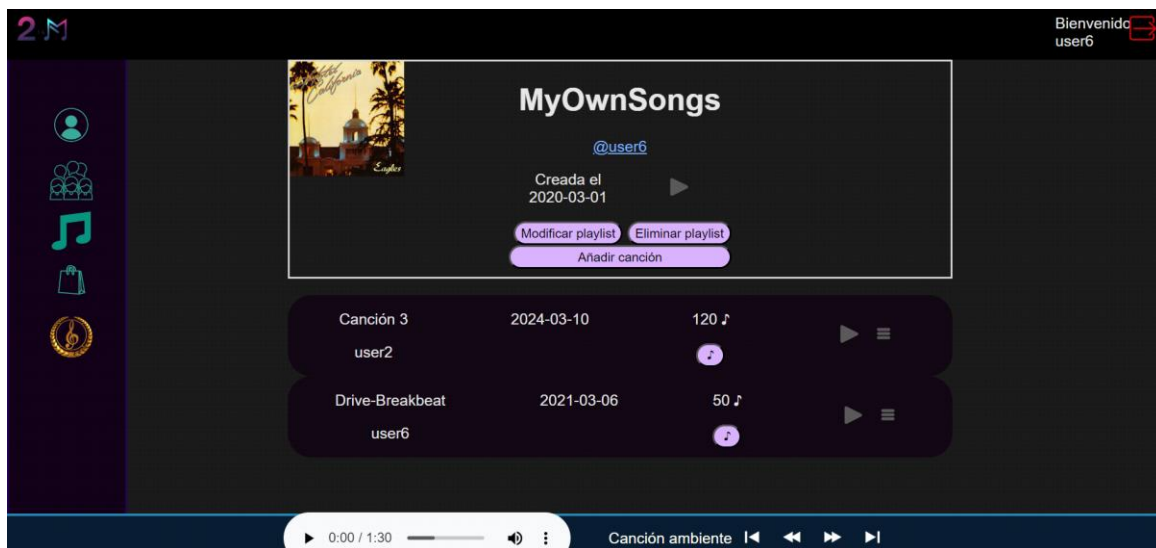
2M

Bienvenido
user6

Hotel California
Eagles

MyOwnSongs

@user6

Creada el
2020-03-01

Modificar playlist Eliminar playlist
Añadir canción

Canción 3 2024-03-10 120 ♪
user2

Drive-Breakbeat 2021-03-06 50 ♪
user6

0:00 / 1:30

Canción ambiente